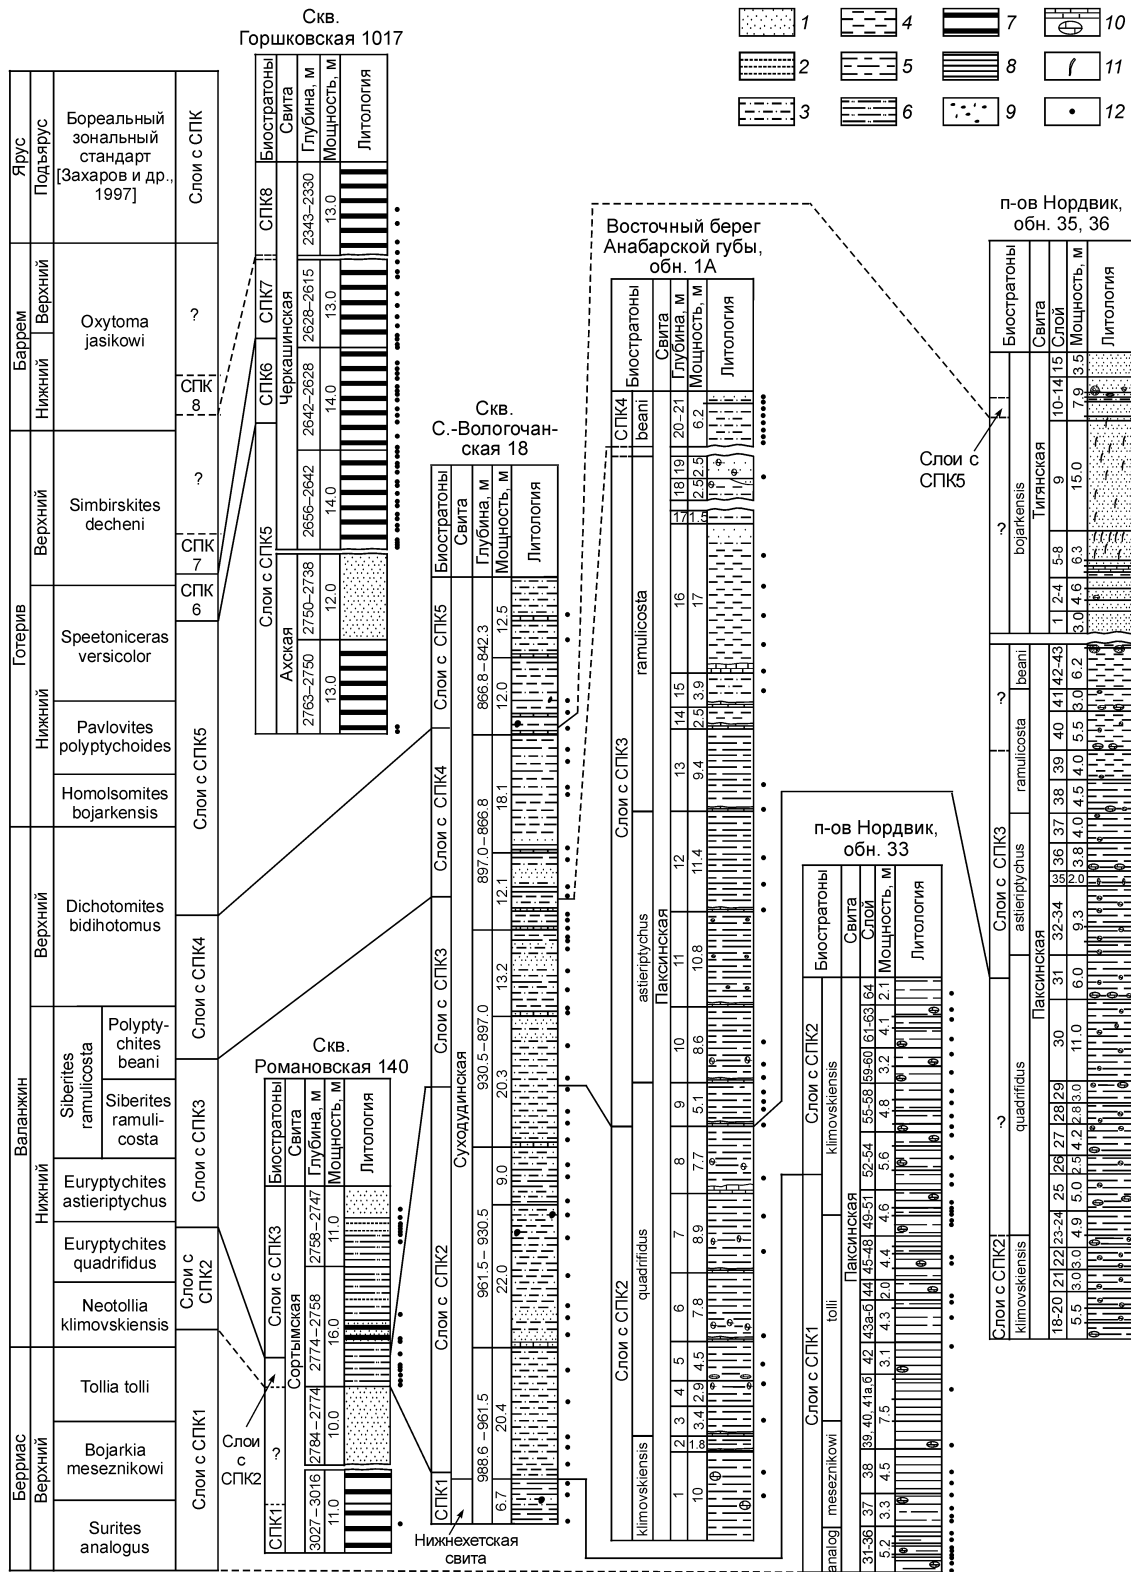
1 2 3 4 5 6 7 8 9 10 11 12

Ярус | Подъярус | Бореальный зональный стандарт [Захаров и др., 1997] | Слои с СПК

Баррем: Верхний, Нижний — Oxytoma jasikowi — ?, СПК 8
Готерив: Верхний — Simbirskites decheni — ?, СПК 7, СПК 6
Нижний — Speetoniceras versicolor; Pavlovites polyptychoides; Homolsomites bojarkensis — Слои с СПК5
Валанжин: Верхний — Dichotomites bidihotomus — Слои с СПК4
Нижний — Siberites ramulicosta: Polyptychites beani; Siberites ramulicosta; Euryptychites astieriptychus — Слои с СПК3
Euryptychites quadrifidus; Neotollia klimovskiensis — Слои с СПК2
Берриас: Верхний — Tollia tolli; Bojarkia meseznikowi; Surites analogus — Слои с СПК1

Скв. Горшковская 1017
Биостратоны | Свита | Глубина, м | Мощность, м | Литология
СПК8 | Черкашинская | 2343–2330 | 13.0
СПК7 | 2628–2615 | 13.0
СПК6 | 2642–2628 | 14.0
Слои с СПК5 | 2656–2642 | 14.0
Ахская | 2750–2738 | 12.0
2763–2750 | 13.0

Скв. Романовская 140
Биостратоны | Свита | Глубина, м | Мощность, м | Литология
Слои с СПК3 | Сортымская | 2758–2747 | 11.0
2774–2758 | 16.0
? | 2784–2774 | 10.0
СПК1 | 3027–3016 | 11.0
Слои с СПК2

Скв. С.-Вологочанская 18
Биостратоны | Свита | Глубина, м | Мощность, м | Литология
Слои с СПК5 | Суходудинская | 866.8–842.3 | 12.5 | 12.0
Слои с СПК4 | 897.0–866.8 | 18.1 | 12.1
Слои с СПК3 | 930.5–897.0 | 13.2 | 20.3
Слои с СПК2 | 961.5–930.5 | 9.0 | 22.0
988.6–961.5 | 20.4 | 6.7
СПК1
Нижнехетская свита

Восточный берег Анабарской губы, обн. 1А
Биостратоны | Свита | Глубина, м | Мощность, м | Литология
СПК4 | beani | 20–21 | 6.2
Слои с СПК3 | ramulicosta | Паксинская | 18 19 | 2.5 2.5 | 17 1.5 | 16 17 | 15 3.9 | 14 2.5 | 13 9.4 | 12 11.4
astieriptychus | 11 10.8 | 10 8.6
Слои с СПК2 | quadrifidus | 9 5.1 | 8 7.7 | 7 8.9 | 6 7.8 | 5 4.5 | 4 2.9 | 3 3.4 | 2 1.8
klimovskiensis | 1 10

п-ов Нордвик, обн. 33
Биостратоны | Свита | Слой | Мощность, м | Литология
Слои с СПК2 | klimovskiensis | Паксинская | 64 2.1 | 61-63 4.1 | 59-60 3.2 | 55-58 4.8 | 52-54 5.6 | 49-51 4.6 | 45-48 4.4 | 44 | 43а-б 4.3 | 42 3.1
Слои с СПК1 | tolli | 41а,б | 39, 40 | 38 4.5 | 37 7.5 | 31-36 5.2
meseznikowi | analog

п-ов Нордвик, обн. 35, 36
Биостратоны | Свита | Слой | Мощность, м | Литология
? | bojarkensis | Тигянская | 15 3.5 | 10-14 7.9 | 9 15.0 | 5-8 6.3 | 2-4 4.6 | 1 3.0
Слои с СПК5
Слои с СПК3 | ? | beani | Паксинская | 42-43 6.2 | 41 3.0 | 40 5.5 | 39 4.0 | 38 4.5
ramulicosta | 37 4.0 | 36 3.8 | 35 2.0
astieriptychus | 32-34 9.3 | 31 6.0 | 30 11.0
? | quadrifidus | 29 3.0 | 28 2.8 | 27 4.2 | 26 2.5 | 25 5.0 | 23-24 4.9 | 22 3.0 | 21 3.0
Слои с СПК2 | klimovskiensis | 18-20 5.5